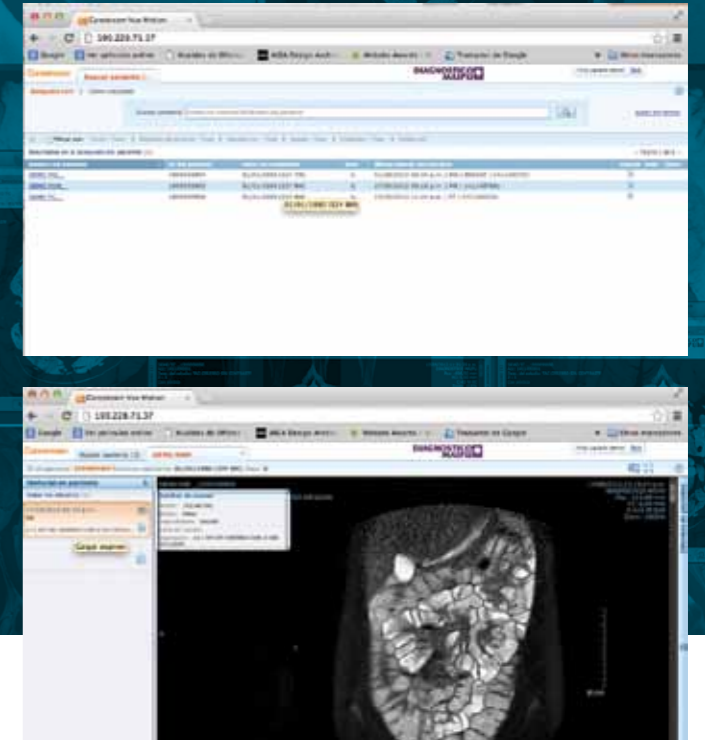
Carestream Vue Motion
190.228.71.37
Google
Carestream
Buscar paciente
DIAGNOSTICO MAIPU
01/01/1980 (33Y 9M)

Carestream Vue Motion
190.228.71.37
Google
Carestream
Buscar paciente
DIAGNOSTICO MAIPU
Grupo imagen